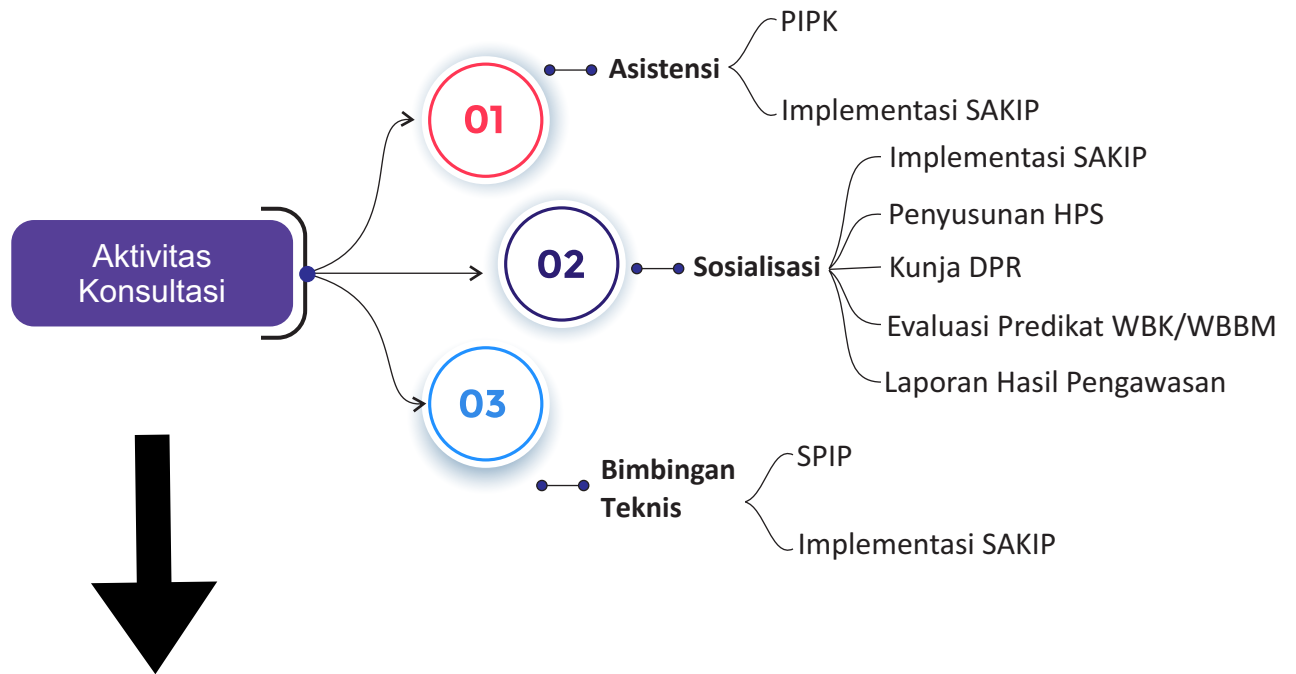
Aktivitas Konsultasi

01

Asistensi

PIPK

Implementasi SAKIP

02

Sosialisasi

Implementasi SAKIP

Penyusunan HPS

Kunja DPR

Evaluasi Predikat WBK/WBBM

Laporan Hasil Pengawasan

03

Bimbingan Teknis

SPIP

Implementasi SAKIP